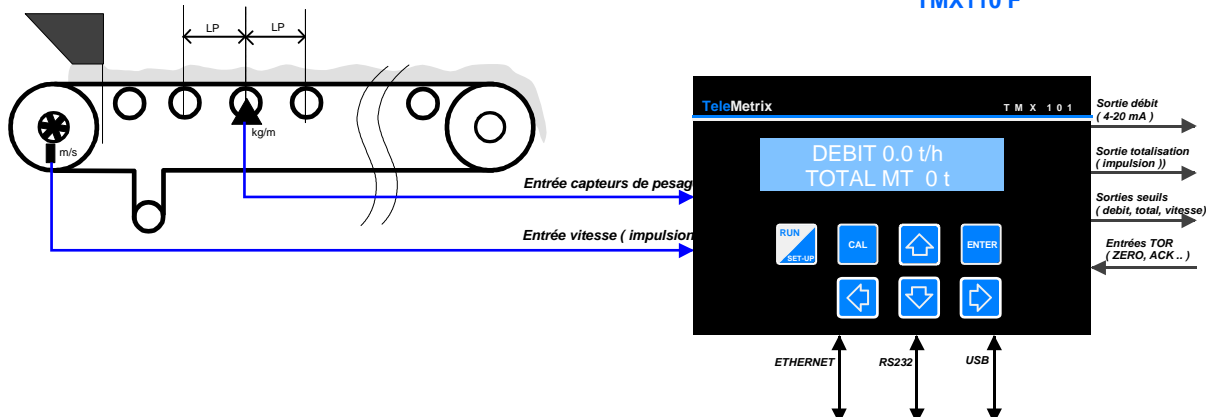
TMX110 P

LP LP

kg/m

m/s

Entrée capteurs de pesag

Entrée vitesse ( impulsion

TeleMetrix

T M X 1 0 1

DEBIT 0.0 t/h
TOTAL MT 0 t

RUN
SET-UP

CAL

ENTER

Sortie débit
( 4-20 mA )

Sortie totalisation
( impulsion ))

Sorties seuils
( debit, total, vitesse)

Entrées TOR
( ZERO, ACK .. )

ETHERNET

RS232

USB